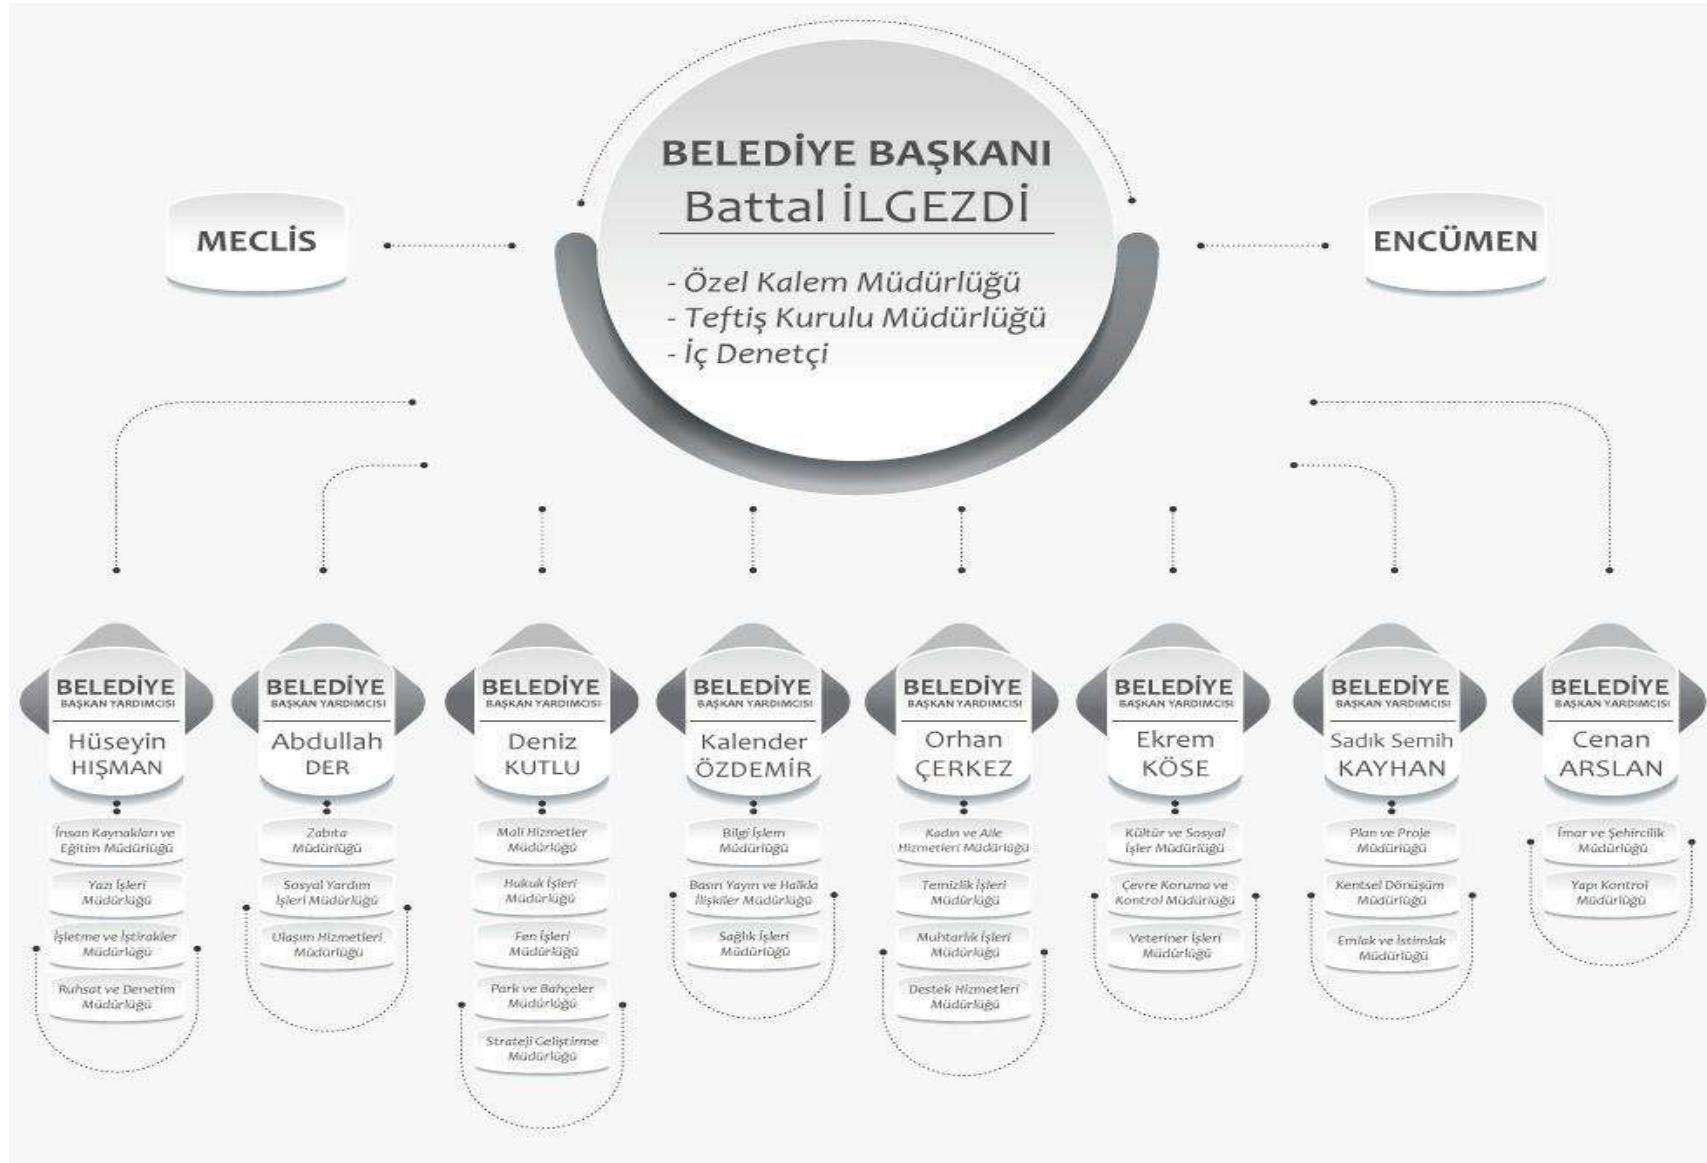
BELEDİYE BAŞKANI
Battal İLGEZDİ

- Özel Kalem Müdürlüğü
- Teftiş Kurulu Müdürlüğü
- İç Denetçi

MECLİS

ENCÜMEN

BELEDİYE BAŞKAN YARDIMCISI
Hüseyin HIŞMAN

İnsan Kaynakları ve Eğitim Müdürlüğü
Yazı İşleri Müdürlüğü
İşletme ve İştirakler Müdürlüğü
Ruhsat ve Denetim Müdürlüğü

BELEDİYE BAŞKAN YARDIMCISI
Abdullah DER

Zabıta Müdürlüğü
Sosyal Yardım İşleri Müdürlüğü
Ulaşım Hizmetleri Müdürlüğü

BELEDİYE BAŞKAN YARDIMCISI
Deniz KUTLU

Mali Hizmetler Müdürlüğü
Hukuk İşleri Müdürlüğü
Fen İşleri Müdürlüğü
Park ve Bahçeler Müdürlüğü
Strateji Geliştirme Müdürlüğü

BELEDİYE BAŞKAN YARDIMCISI
Kalender ÖZDEMİR

Bilgi İşlem Müdürlüğü
Basın Yayın ve Halkla İlişkiler Müdürlüğü
Sağlık İşleri Müdürlüğü

BELEDİYE BAŞKAN YARDIMCISI
Orhan ÇERKEZ

Kadın ve Aile Hizmetleri Müdürlüğü
Temizlik İşleri Müdürlüğü
Muhtarlık İşleri Müdürlüğü
Destek Hizmetleri Müdürlüğü

BELEDİYE BAŞKAN YARDIMCISI
Ekrem KÖSE

Kültür ve Sosyal İşler Müdürlüğü
Çevre Koruma ve Kontrol Müdürlüğü
Veteriner İşleri Müdürlüğü

BELEDİYE BAŞKAN YARDIMCISI
Sadık Semih KAYHAN

Plan ve Proje Müdürlüğü
Kentsel Dönüşüm Müdürlüğü
Emlak ve İstimlak Müdürlüğü

BELEDİYE BAŞKAN YARDIMCISI
Cenan ARSLAN

İmar ve Şehircilik Müdürlüğü
Yapı Kontrol Müdürlüğü